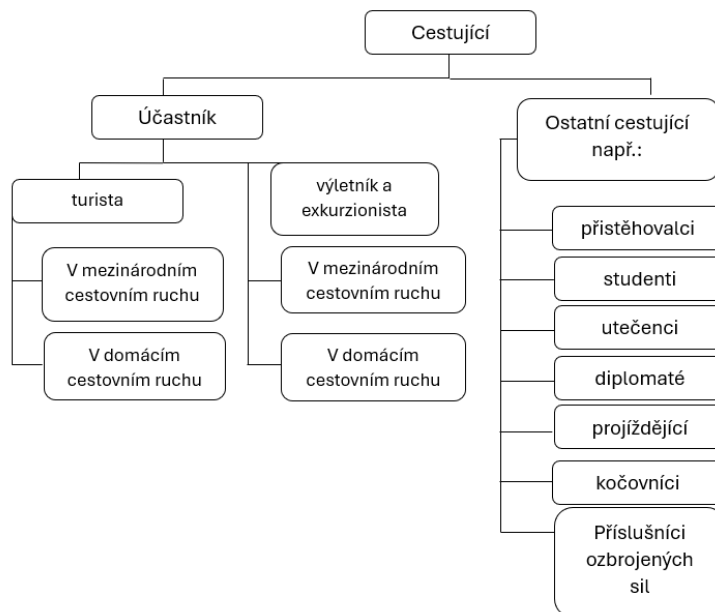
Cestující

Účastník

turista

V mezinárodním cestovním ruchu

V domácím cestovním ruchu

výletník a exkurzionista

V mezinárodním cestovním ruchu

V domácím cestovním ruchu

Ostatní cestující např.:

přistěhovalci

studenti

utečenci

diplomaté

projíždějící

kočovníci

Příslušníci ozbrojených sil